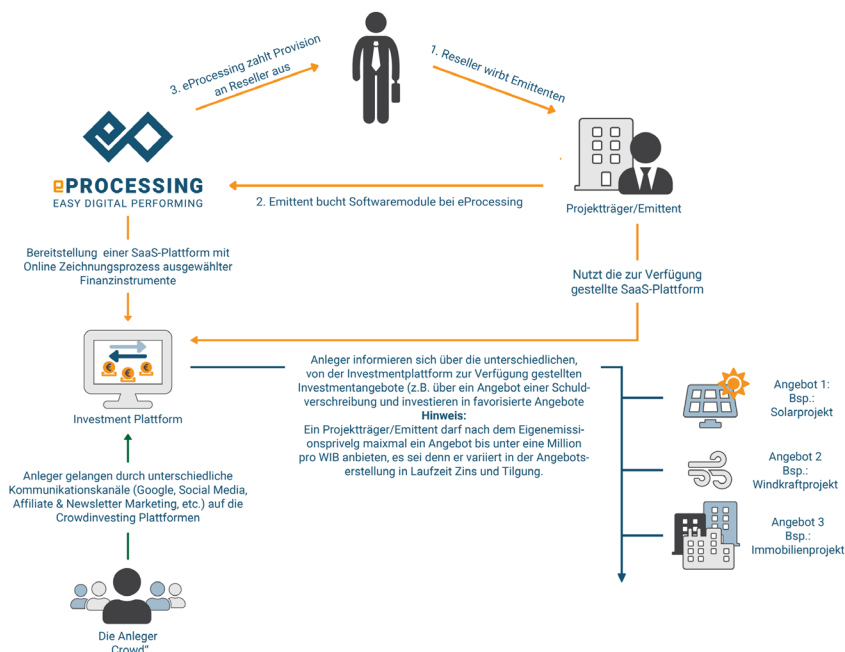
3. eProcessing zahlt Provision an Reseller aus

1. Reseller wirbt Emittenten

ePROCESSING
EASY DIGITAL PERFORMING

2. Emittent bucht Softwaremodule bei eProcessing

Projektträger/Emittent

Bereitstellung einer SaaS-Plattform mit Online Zeichnungsprozess ausgewählter Finanzinstrumente

Nutzt die zur Verfügung gestellte SaaS-Plattform

Investment Plattform

Anleger informieren sich über die unterschiedlichen, von der Investmentplattform zur Verfügung gestellten Investmentangebote (z.B. über ein Angebot einer Schuldverschreibung und investieren in favorisierte Angebote
Hinweis:
Ein Projektträger/Emittent darf nach dem Eigenemissionsprivelg maixmal ein Angebot bis unter eine Million pro WIB anbieten, es sei denn er variiert in der Angebotserstellung in Laufzeit Zins und Tilgung.

Angebot 1:
Bsp.:
Solarprojekt

Angebot 2
Bsp.:
Windkraftprojekt

Angebot 3
Bsp.:
Immobilienprojekt

Anleger gelangen durch unterschiedliche Kommunikationskanäle (Google, Social Media, Affiliate & Newsletter Marketing, etc.) auf die Crowdinvesting Plattformen

Die Anleger „Crowd"